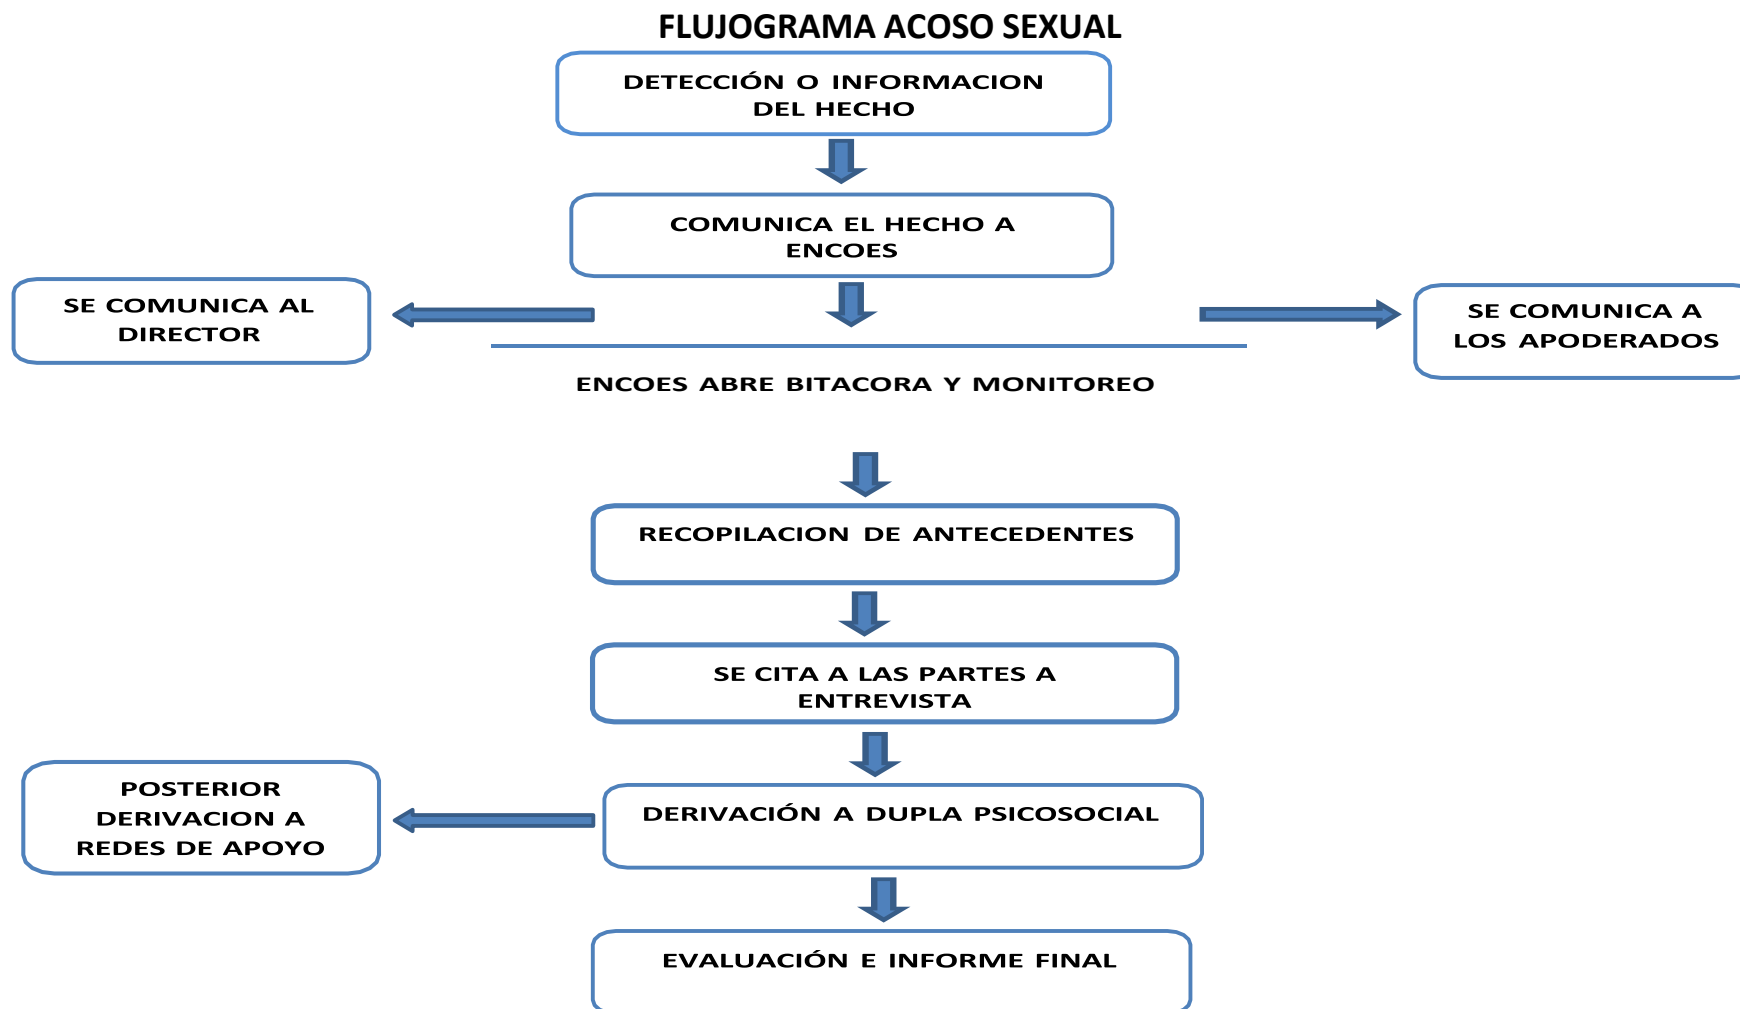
FLUJOGRAMA ACOSO SEXUAL

DETECCIÓN O INFORMACION DEL HECHO

COMUNICA EL HECHO A ENCOES

SE COMUNICA AL DIRECTOR

SE COMUNICA A LOS APODERADOS

ENCOES ABRE BITACORA Y MONITOREO

RECOPILACION DE ANTECEDENTES

SE CITA A LAS PARTES A ENTREVISTA

POSTERIOR DERIVACION A REDES DE APOYO

DERIVACIÓN A DUPLA PSICOSOCIAL

EVALUACIÓN E INFORME FINAL